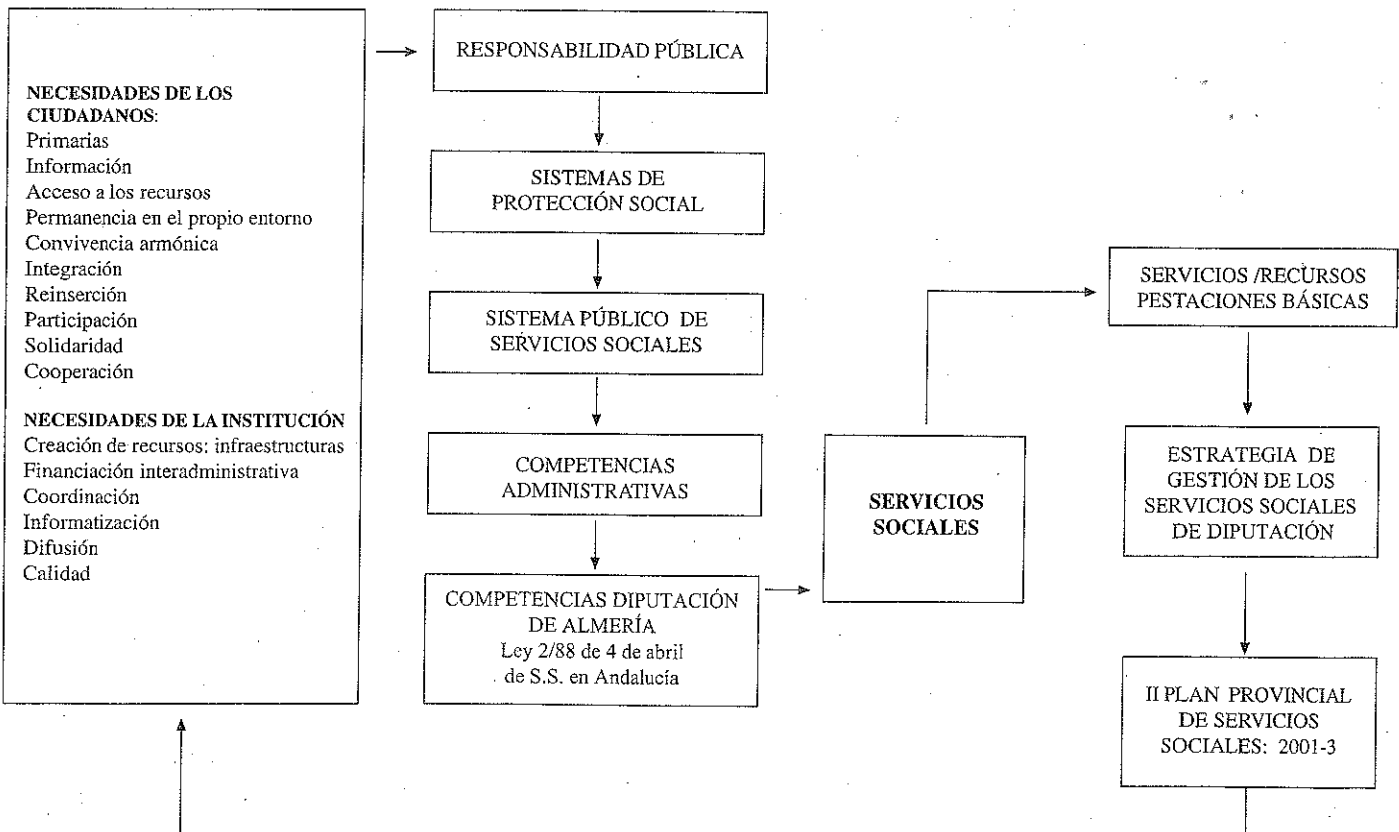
NECESIDADES DE LOS CIUDADANOS:
Primarias
Información
Acceso a los recursos
Permanencia en el propio entorno
Convivencia armónica
Integración
Reinserción
Participación
Solidaridad
Cooperación

NECESIDADES DE LA INSTITUCIÓN
Creación de recursos: infraestructuras
Financiación interadministrativa
Coordinación
Informatización
Difusión
Calidad

RESPONSABILIDAD PÚBLICA

SISTEMAS DE PROTECCIÓN SOCIAL

SISTEMA PÚBLICO DE SERVICIOS SOCIALES

COMPETENCIAS ADMINISTRATIVAS

COMPETENCIAS DIPUTACIÓN DE ALMERÍA
Ley 2/88 de 4 de abril de S.S. en Andalucía

SERVICIOS SOCIALES

SERVICIOS /RECURSOS PESTACIONES BÁSICAS

ESTRATEGIA DE GESTIÓN DE LOS SERVICIOS SOCIALES DE DIPUTACIÓN

II PLAN PROVINCIAL DE SERVICIOS SOCIALES: 2001-3